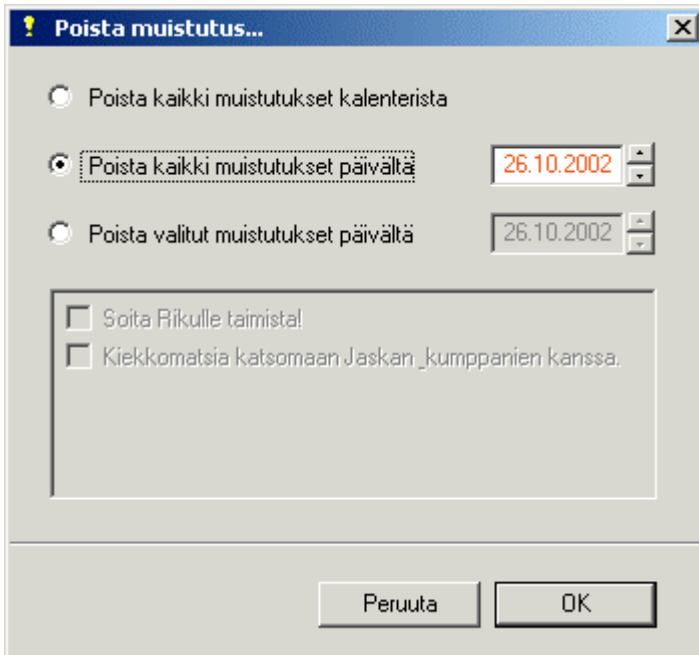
Poista muistutus...

Poista kaikki muistutukset kalenterista

Poista kaikki muistutukset päivältä 26.10.2002

Poista valitut muistutukset päivältä 26.10.2002

Soita Rikulle taimista!

Kiekkomatsia katsomaan Jaskan _kumppanien kanssa.

Peruuta

OK